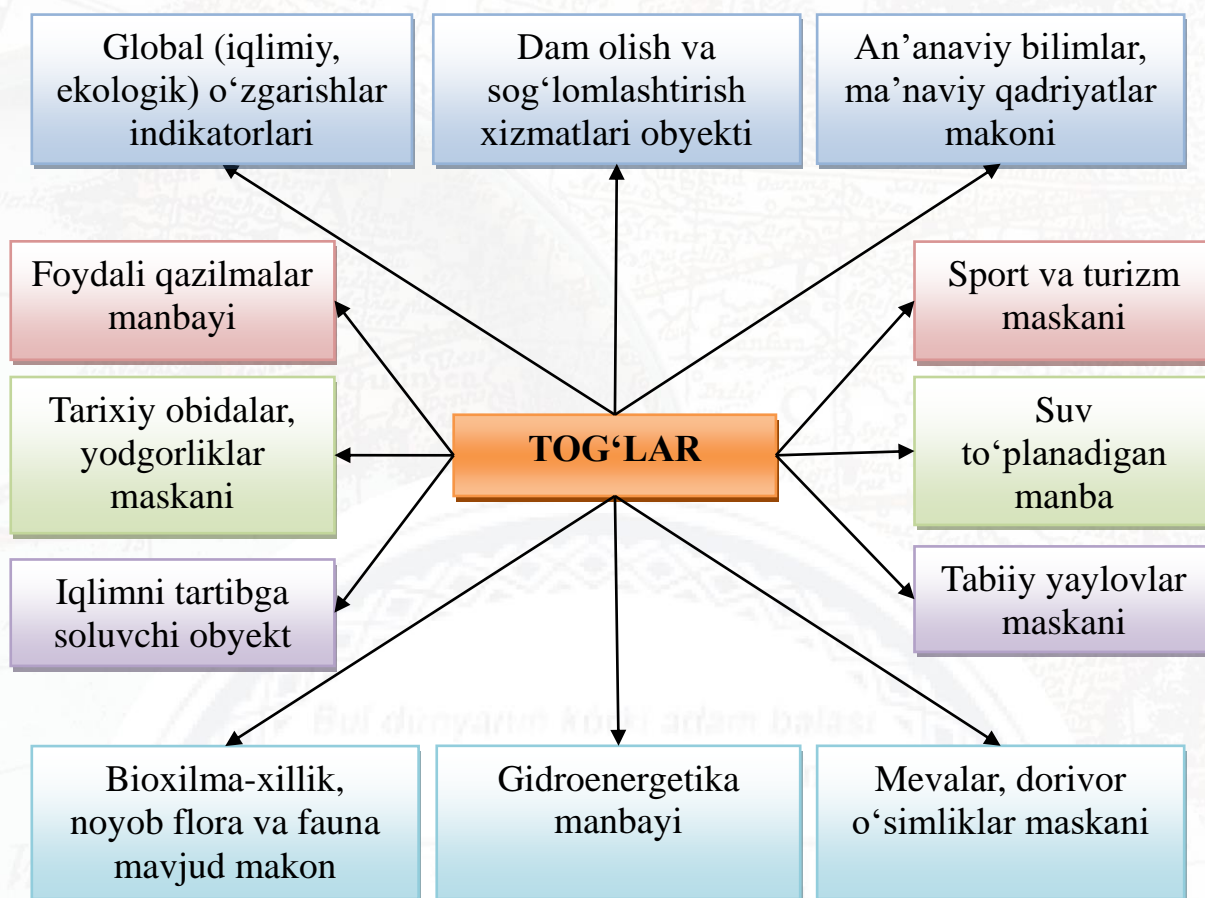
Global (iqlimiy, ekologik) o‘zgarishlar indikatorlari

Dam olish va sog‘lomlashtirish xizmatlari obyekti

An’anaviy bilimlar, ma’naviy qadriyatlar makoni

Foydali qazilmalar manbayi

Sport va turizm maskani

Tarixiy obidalar, yodgorliklar maskani

TOG‘LAR

Suv to‘planadigan manba

Iqlimni tartibga soluvchi obyekt

Tabiiy yaylovlar maskani

Bu dunyaning ko‘rki adam balasi

Bioxilma-xillik, noyob flora va fauna mavjud makon

Gidroenergetika manbayi

Mevalar, dorivor o‘simliklar maskani